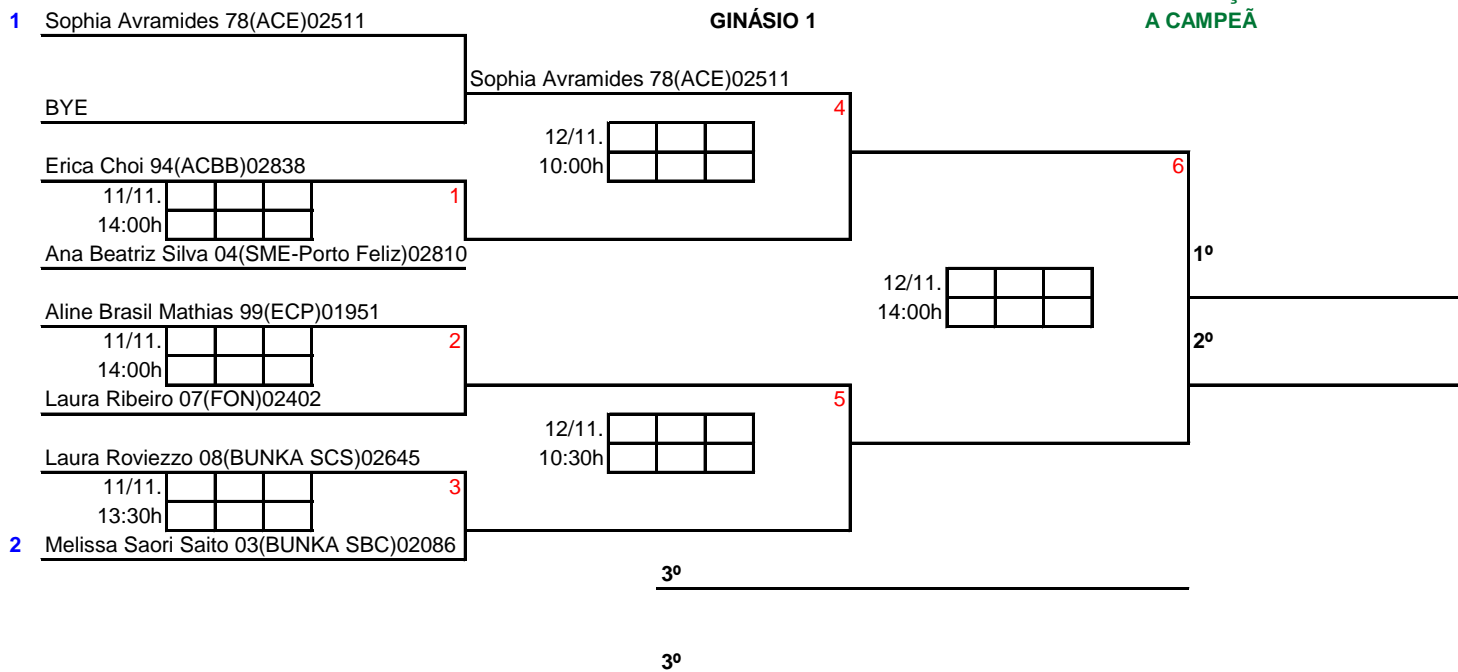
1 Sophia Avramides 78(ACE)02511

GINÁSIO 1

A CAMPEÃ

Sophia Avramides 78(ACE)02511

BYE

4

12/11.
10:00h

Erica Choi 94(ACBB)02838

6

11/11.
14:00h

1

Ana Beatriz Silva 04(SME-Porto Feliz)02810

1º

12/11.
14:00h

Aline Brasil Mathias 99(ECP)01951

11/11.
14:00h

2

2º

Laura Ribeiro 07(FON)02402

5

12/11.
10:30h

Laura Roviezzo 08(BUNKA SCS)02645

11/11.
13:30h

3

2 Melissa Saori Saito 03(BUNKA SBC)02086

3º

3º